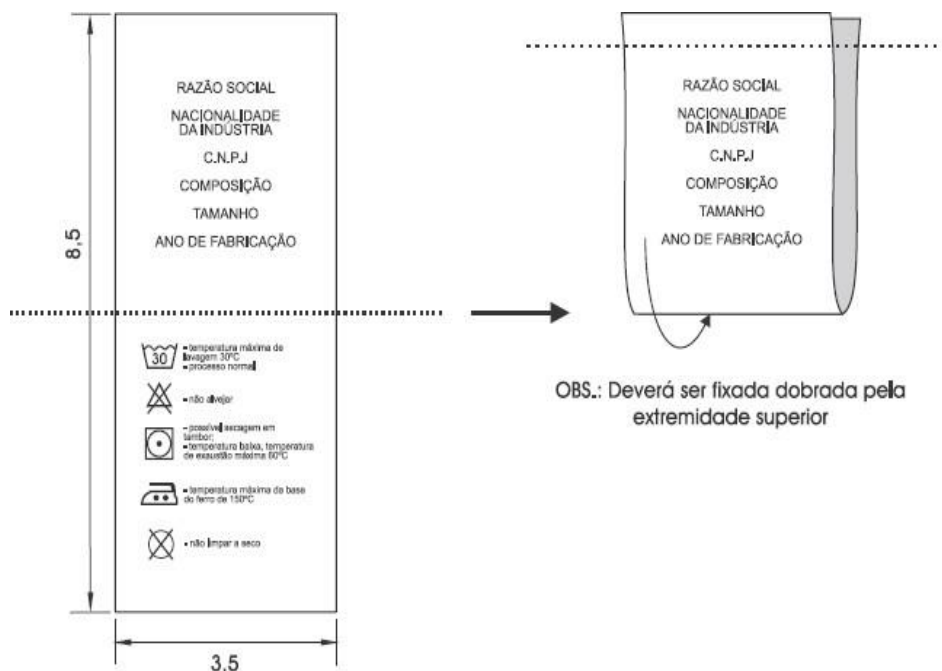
8,5

RAZÃO SOCIAL

NACIONALIDADE DA INDÚSTRIA

C.N.P.J

COMPOSIÇÃO

TAMANHO

ANO DE FABRICAÇÃO

30

= temperatura máxima de lavagem 30ºC
= processo normal

= não alvejar

= possível secagem em tambor;
= temperatura baixa, temperatura de exaustão máxima 60ºC

= temperatura máxima da base do ferro de 150ºC

= não limpar a seco

3,5

RAZÃO SOCIAL

NACIONALIDADE DA INDÚSTRIA

C.N.P.J

COMPOSIÇÃO

TAMANHO

ANO DE FABRICAÇÃO

OBS.: Deverá ser fixada dobrada pela extremidade superior